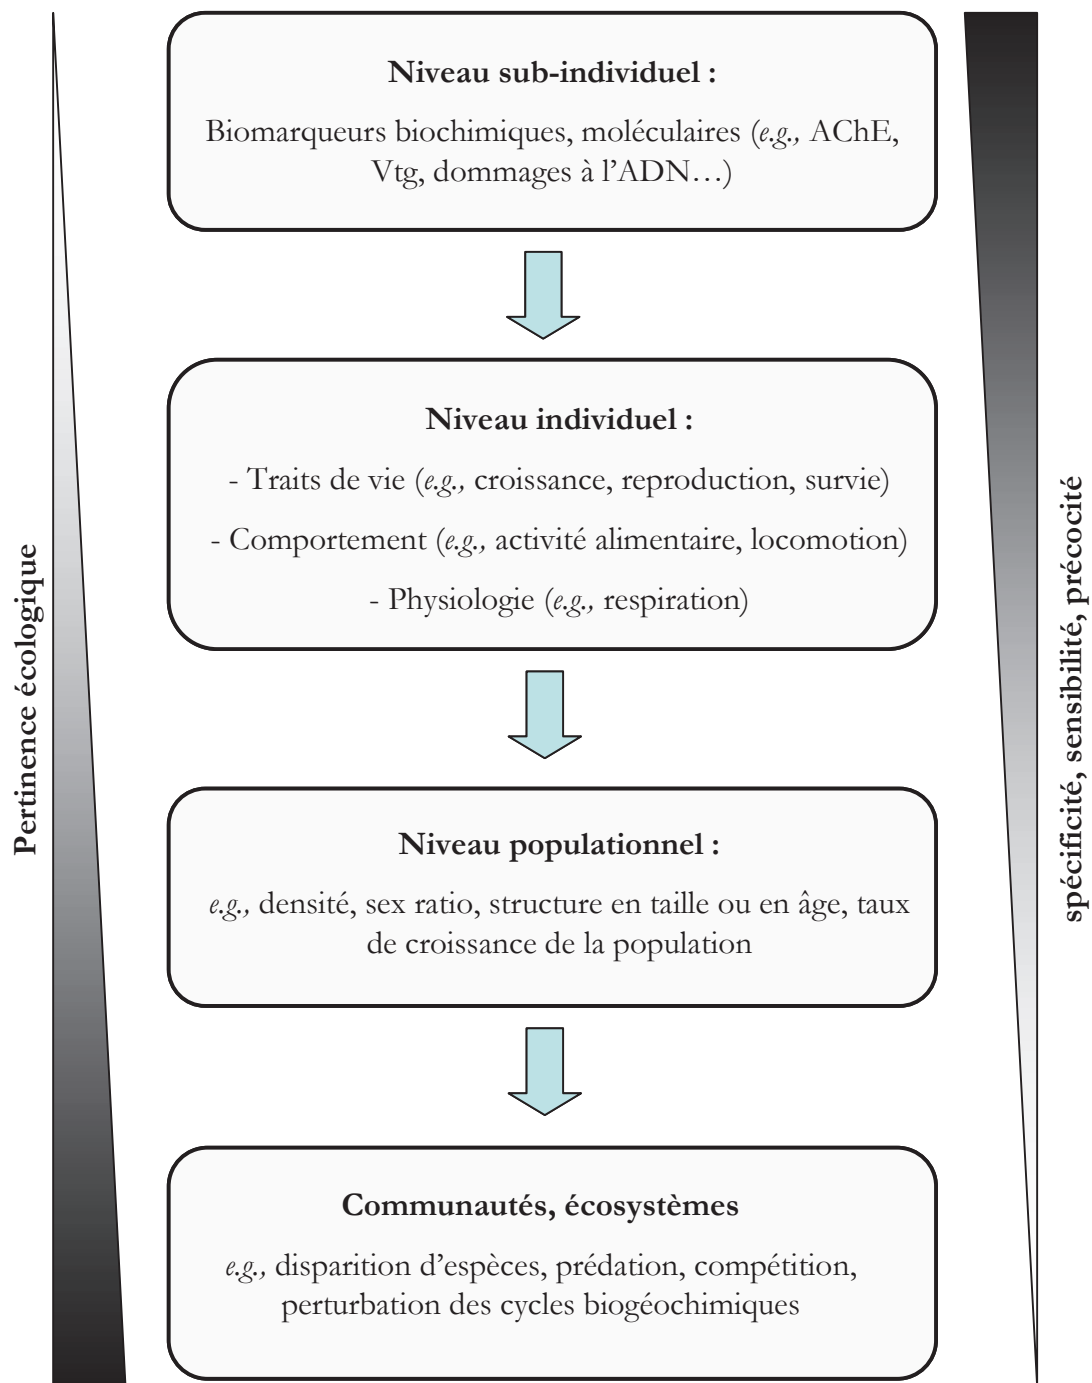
Pertinence écologique

**Niveau sub-individuel :**

Biomarqueurs biochimiques, moléculaires (*e.g.,* AChE, Vtg, dommages à l'ADN…)

**Niveau individuel :**

- Traits de vie (*e.g.,* croissance, reproduction, survie)

- Comportement (*e.g.,* activité alimentaire, locomotion)

- Physiologie (*e.g.,* respiration)

**Niveau populationnel :**

*e.g.,* densité, sex ratio, structure en taille ou en âge, taux de croissance de la population

**Communautés, écosystèmes**

*e.g.,* disparition d'espèces, prédation, compétition, perturbation des cycles biogéochimiques

spécificité, sensibilité, précocité